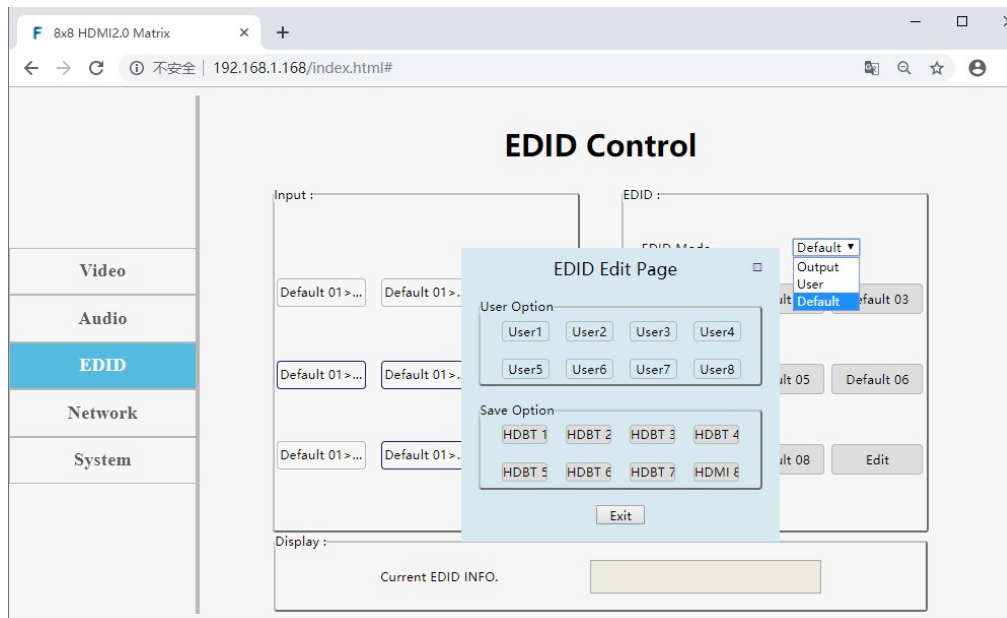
F 8x8 HDMI2.0 Matrix ×
+

← → C ⓘ 不安全 | 192.168.1.168/index.html#

EDID Control

Video
Audio
EDID
Network
System

Input :

Default 01>... Default 01>...
Default 01>... Default 01>...
Default 01>... Default 01>...

EDID :

EDID Mode
Default ▾
Output
User
Default

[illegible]lt Default 03
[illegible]lt 05 Default 06
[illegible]lt 08 Edit

EDID Edit Page

User Option
User1 User2 User3 User4
User5 User6 User7 User8

Save Option
HDBT 1 HDBT 2 HDBT 3 HDBT 4
HDBT 5 HDBT 6 HDBT 7 HDMI 8

Exit

Display :

Current EDID INFO.